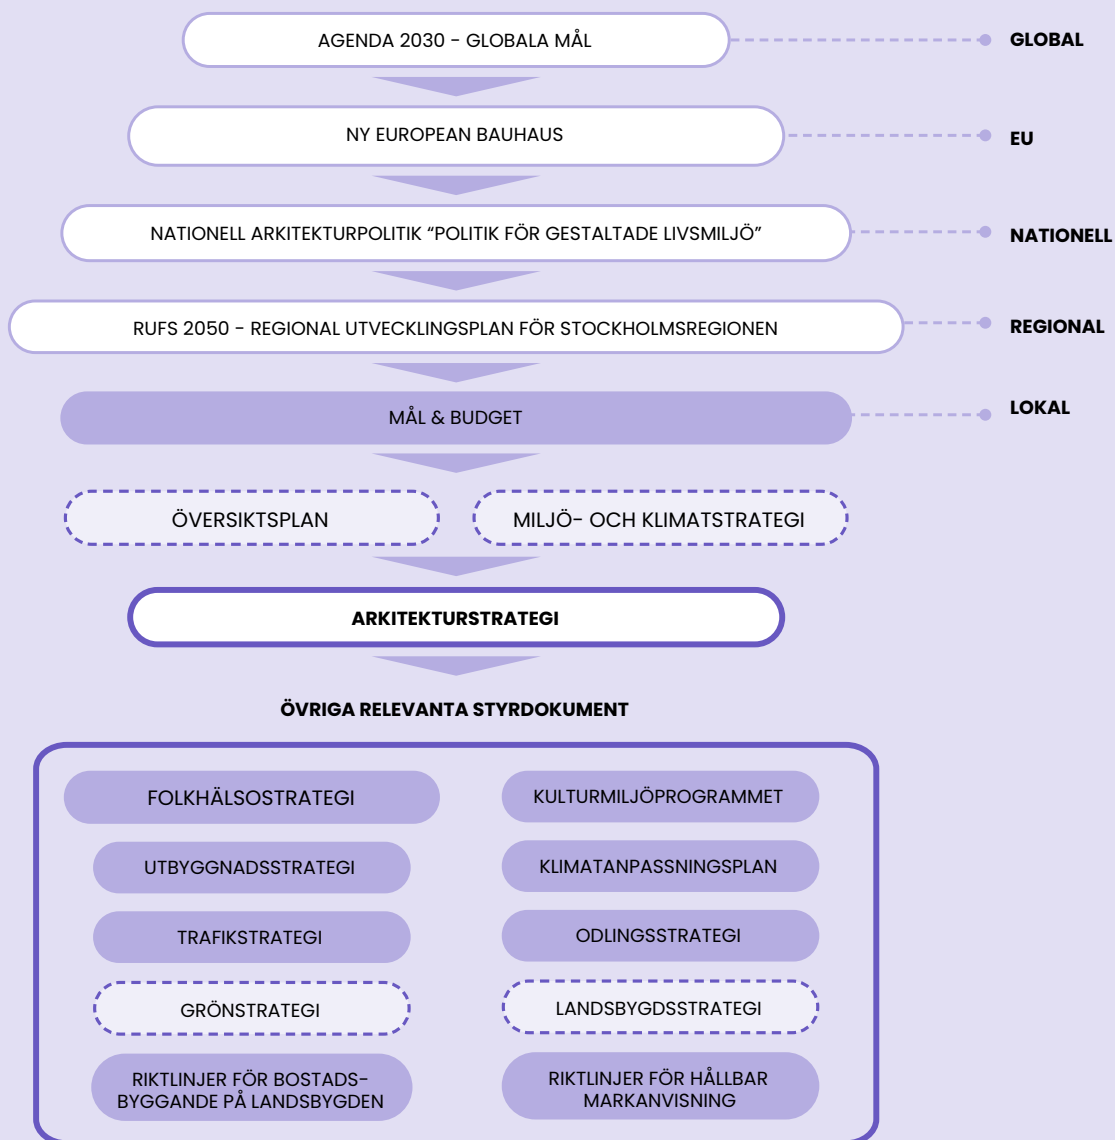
AGENDA 2030 - GLOBALA MÅL

GLOBAL

NY EUROPEAN BAUHAUS

EU

NATIONELL ARKITEKTURPOLITIK "POLITIK FÖR GESTALTADE LIVSMILJÖ"

NATIONELL

RUFS 2050 - REGIONAL UTVECKLINGSPLAN FÖR STOCKHOLMSREGIONEN

REGIONAL

MÅL & BUDGET

LOKAL

ÖVERSIKTSPLAN

MILJÖ- OCH KLIMATSTRATEGI

ARKITEKTURSTRATEGI

ÖVRIGA RELEVANTA STYRDOKUMENT

FOLKHÄLSOSTRATEGI

KULTURMILJÖPROGRAMMET

UTBYGGNADSSTRATEGI

KLIMATANPASSNINGSPLAN

TRAFIKSTRATEGI

ODLINGSSTRATEGI

GRÖNSTRATEGI

LANDSBYGDSSTRATEGI

RIKTLINJER FÖR BOSTADS-BYGGANDE PÅ LANDSBYGDEN

RIKTLINJER FÖR HÅLLBAR MARKANVISNING